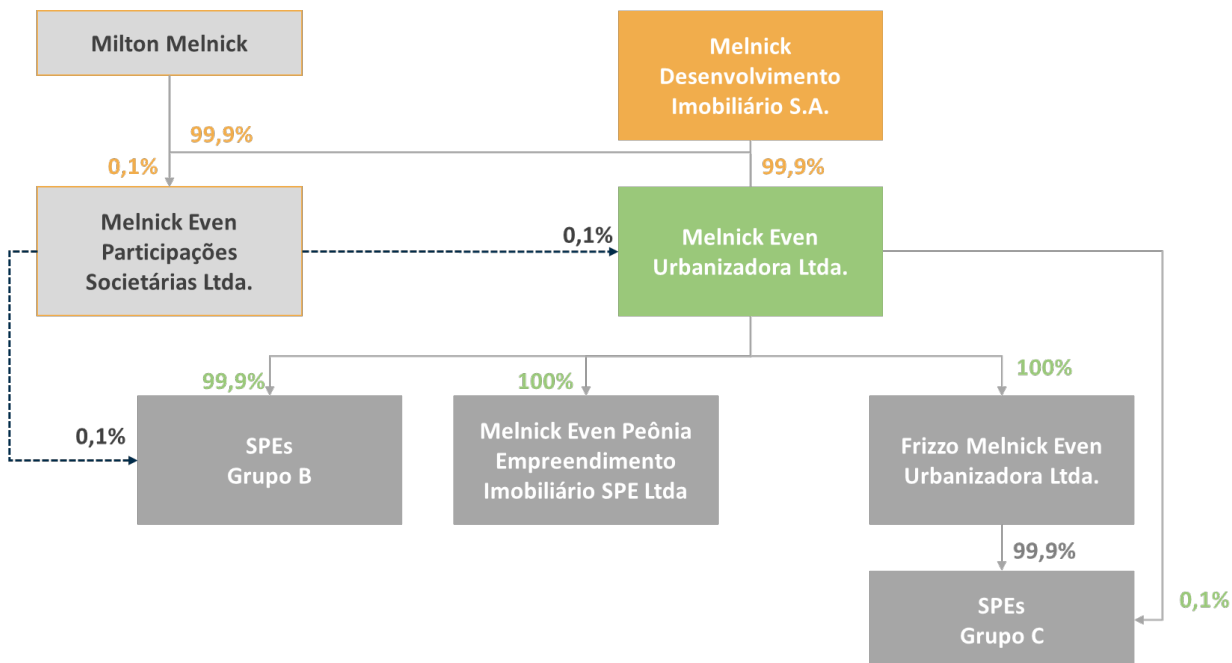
Milton Melnick

Melnick Desenvolvimento Imobiliário S.A.

99,9%

0,1%

99,9%

Melnick Even Participações Societárias Ltda.

0,1%

Melnick Even Urbanizadora Ltda.

99,9%

100%

100%

0,1%

SPEs Grupo B

Melnick Even Peônia Empreendimento Imobiliário SPE Ltda

Frizzo Melnick Even Urbanizadora Ltda.

99,9%

SPEs Grupo C

0,1%